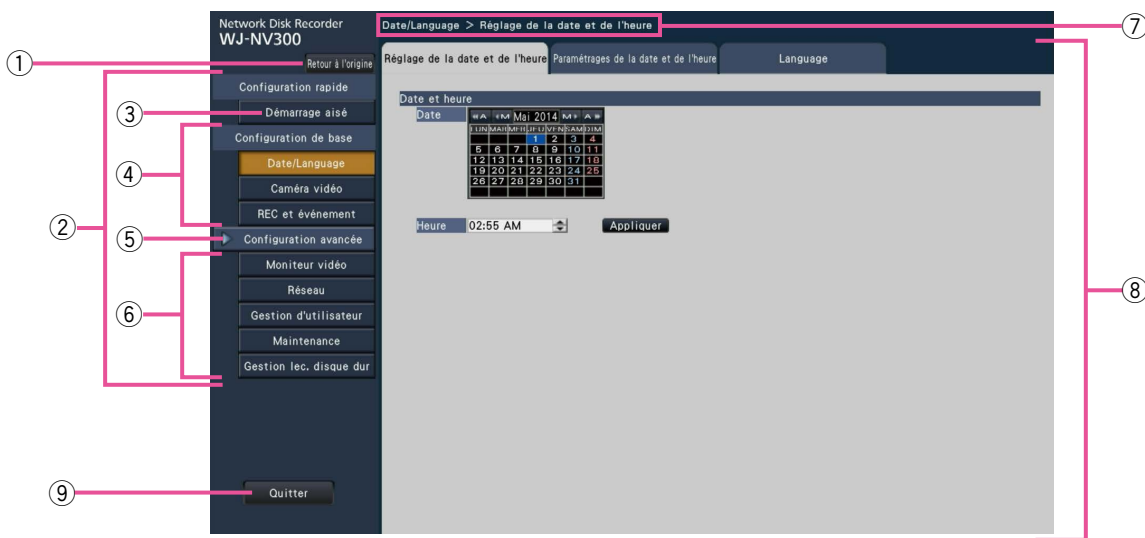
Network Disk Recorder
WJ-NV300

Date/Language > Réglage de la date et de l'heure

①
Retour à l'origine

Configuration rapide
③
Démarrage aisé
Configuration de base
④
Date/Language
Caméra vidéo
REC et événement
②
⑤
Configuration avancée
Moniteur vidéo
Réseau
⑥
Gestion d'utilisateur
Maintenance
Gestion lec. disque dur

⑨
Quitter

Réglage de la date et de l'heure | Paramétrages de la date et de l'heure | Language

⑦

Date et heure
Date
«A ‹M Mai 2014 M› A»

| LUN | MAR | MER | JEU | VEN | SAM | DIM |
|---|---|---|---|---|---|---|
| | | | 1 | 2 | 3 | 4 |
| 5 | 6 | 7 | 8 | 9 | 10 | 11 |
| 12 | 13 | 14 | 15 | 16 | 17 | 18 |
| 19 | 20 | 21 | 22 | 23 | 24 | 25 |
| 26 | 27 | 28 | 29 | 30 | 31 | |

Heure 02:55 AM
Appliquer

⑧